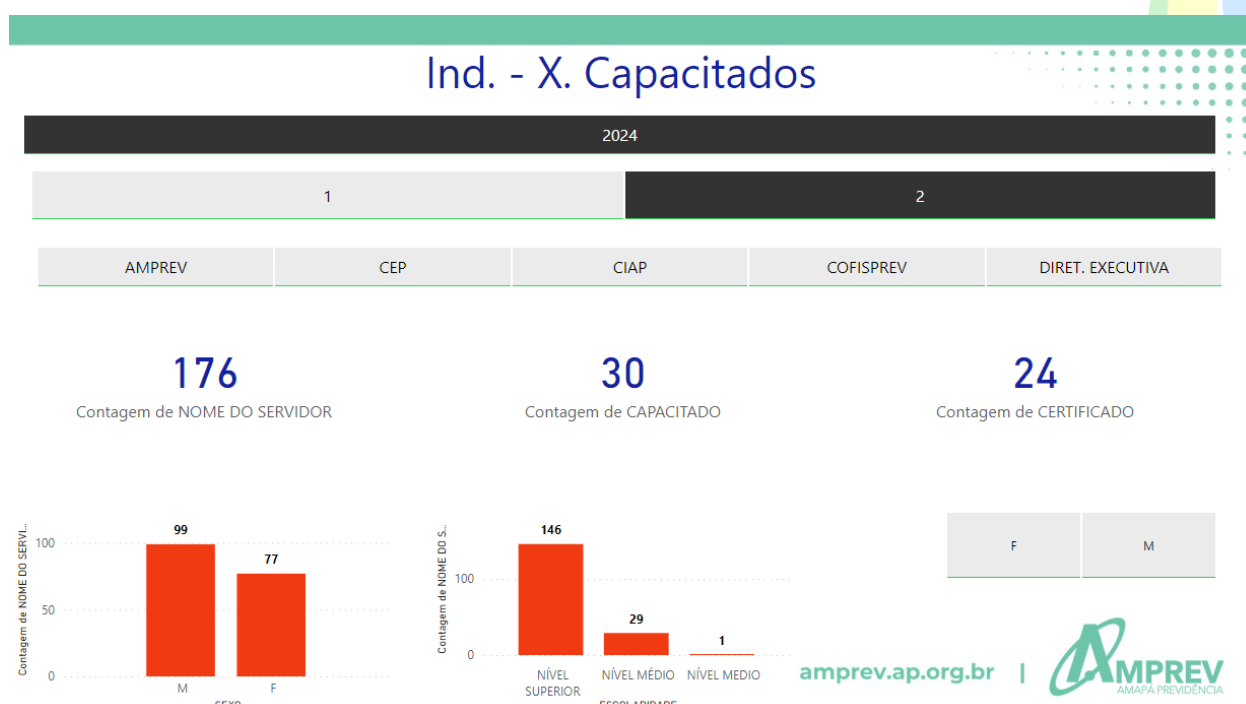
Ind. - X. Capacitados

2024

1

2

AMPREV | CEP | CIAP | COFISPREV | DIRET. EXECUTIVA

176
Contagem de NOME DO SERVIDOR

30
Contagem de CAPACITADO

24
Contagem de CERTIFICADO

Contagem de NOME DO SERVI...
100
50
0
99
77
M
F
SEXO

Contagem de NOME DO S...
100
0
146
29
1
NÍVEL SUPERIOR
NÍVEL MÉDIO
NÍVEL MEDIO
ESCOLARIDADE

F
M

amprev.ap.org.br | AMPREV AMAPÁ PREVIDÊNCIA